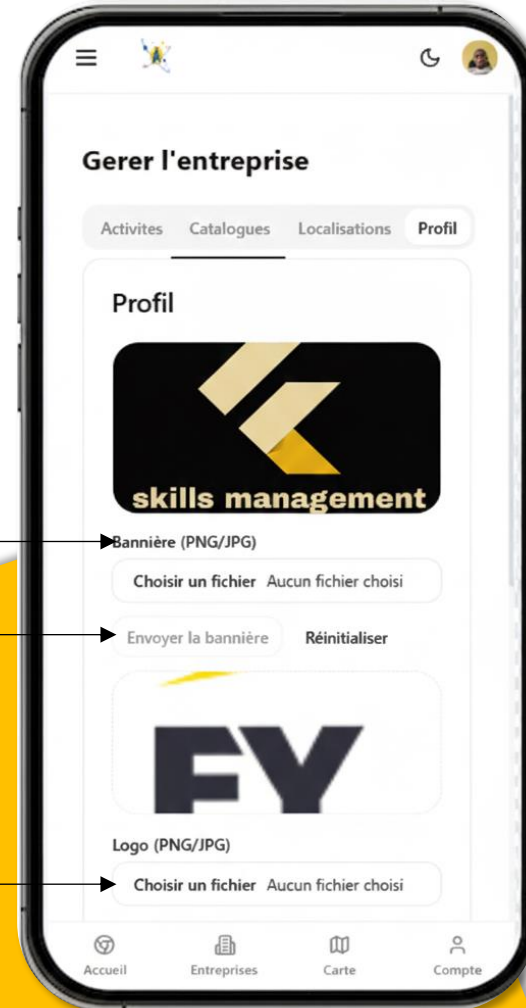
Gerer l'entreprise

Activites Catalogues Localisations Profil

Profil

skills management

Bannière (PNG/JPG)

Choisir un fichier Aucun fichier choisi

Envoyer la bannière Réinitialiser

EY

Logo (PNG/JPG)

Choisir un fichier Aucun fichier choisi

Accueil Entreprises Carte Compte